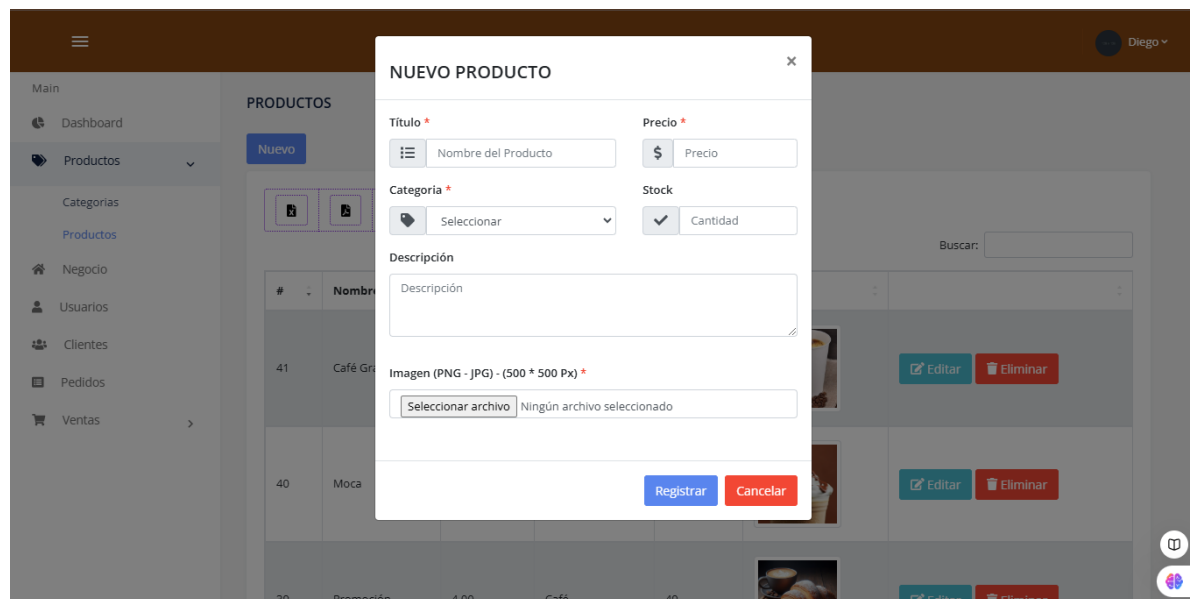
Diego

Main
Dashboard
Productos
Categorias
Productos
Negocio
Usuarios
Clientes
Pedidos
Ventas

PRODUCTOS
Nuevo

Buscar:

| # | Nombr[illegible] | | | | | |
|---|---|---|---|---|---|---|
| 41 | Café Gr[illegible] | | | | | Editar Eliminar |
| 40 | Moca | | | | | Editar Eliminar |
| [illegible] | Promoción | 4.00 | Café | 40 | | Editar Eliminar |

NUEVO PRODUCTO
×

Título *
Nombre del Producto

Precio *
$ Precio

Categoria *
Seleccionar

Stock
Cantidad

Descripción
Descripción

Imagen (PNG - JPG) - (500 * 500 Px) *
Seleccionar archivo Ningún archivo seleccionado

Registrar
Cancelar